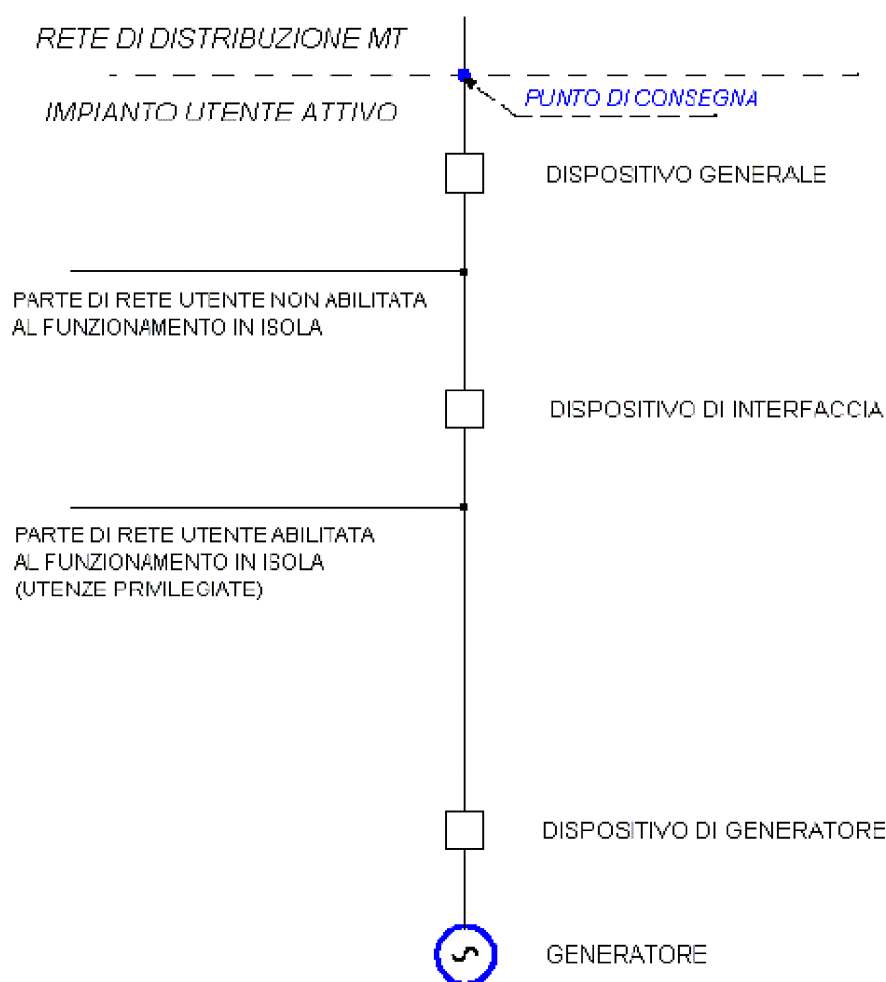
RETE DI DISTRIBUZIONE MT

IMPIANTO UTENTE ATTIVO

PUNTO DI CONSEGNA

DISPOSITIVO GENERALE

PARTE DI RETE UTENTE NON ABILITATA AL FUNZIONAMENTO IN ISOLA

DISPOSITIVO DI INTERFACCIA

PARTE DI RETE UTENTE ABILITATA AL FUNZIONAMENTO IN ISOLA (UTENZE PRIVILEGIATE)

DISPOSITIVO DI GENERATORE

GENERATORE